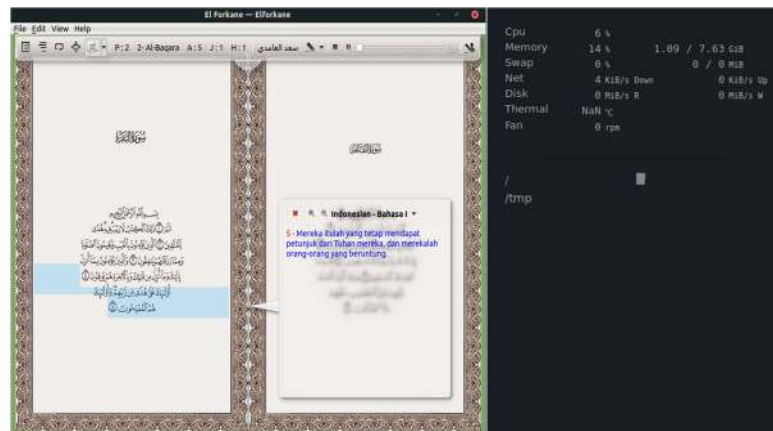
El Forkane — Elforkane

File Edit View Help

P:2 2-Al-Baqara A:5 J:1 H:1 سعد الغامدي

سورة البقرة

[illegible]

Indonesian - Bahasa I

5 - Mereka itulah yang tetap mendapat petunjuk dari Tuhan mereka, dan merekalah orang-orang yang beruntung.

Cpu 6 %
Memory 14 % 1.09 / 7.63 GiB
Swap 0 % 0 / 0 MiB
Net 4 KiB/s Down 0 KiB/s Up
Disk 0 MiB/s R 0 MiB/s W
Thermal NaN °C
Fan 0 rpm

/
/tmp